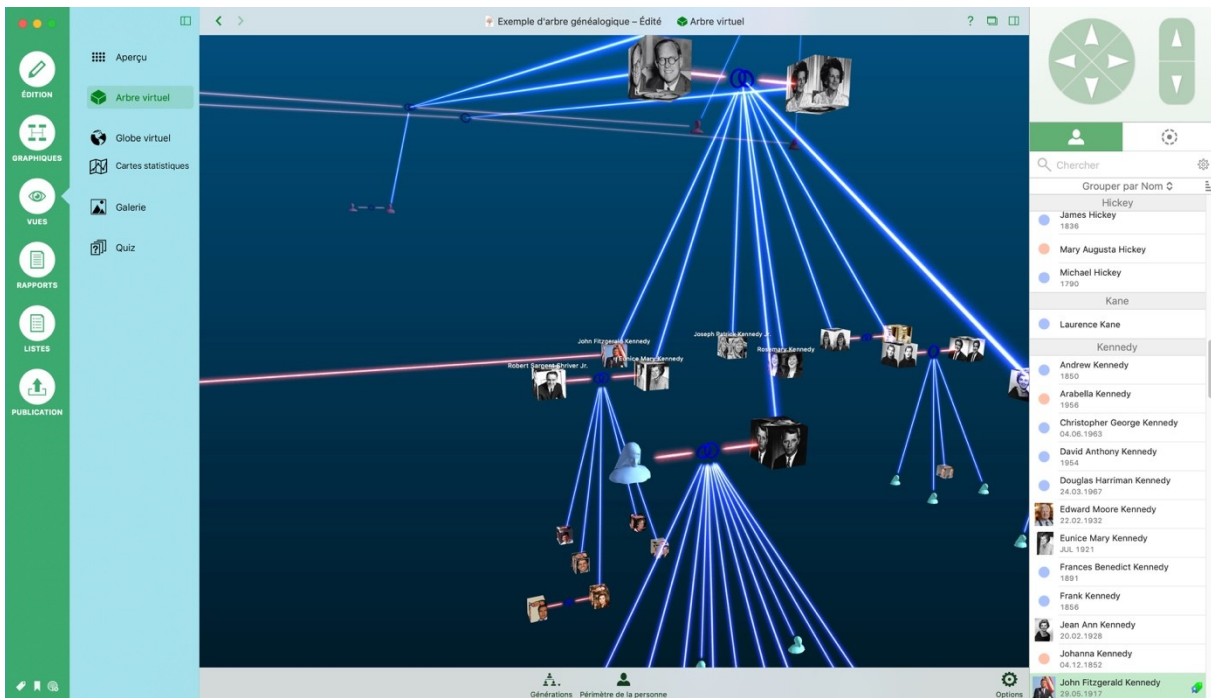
ÉDITION
GRAPHIQUES
VUES
RAPPORTS
LISTES
PUBLICATION

Aperçu
Arbre virtuel
Globe virtuel
Cartes statistiques
Galerie
Quiz

Exemple d'arbre généalogique – Édité
Arbre virtuel

John Fitzgerald Kennedy
Eunice Mary Kennedy
Robert Sargent Shriver Jr.
Joseph Patrick Kennedy Jr.
Rosemary Kennedy

Générations
Périmètre de la personne
Options

Chercher
Grouper par Nom
Hickey
James Hickey
1836
Mary Augusta Hickey
Michael Hickey
1790
Kane
Laurence Kane
Kennedy
Andrew Kennedy
1850
Arabella Kennedy
1956
Christopher George Kennedy
04.06.1963
David Anthony Kennedy
1954
Douglas Harriman Kennedy
24.03.1967
Edward Moore Kennedy
22.02.1932
Eunice Mary Kennedy
JUL 1921
Frances Benedict Kennedy
1891
Frank Kennedy
1856
Jean Ann Kennedy
20.02.1928
Johanna Kennedy
04.12.1852
John Fitzgerald Kennedy
29.05.1917